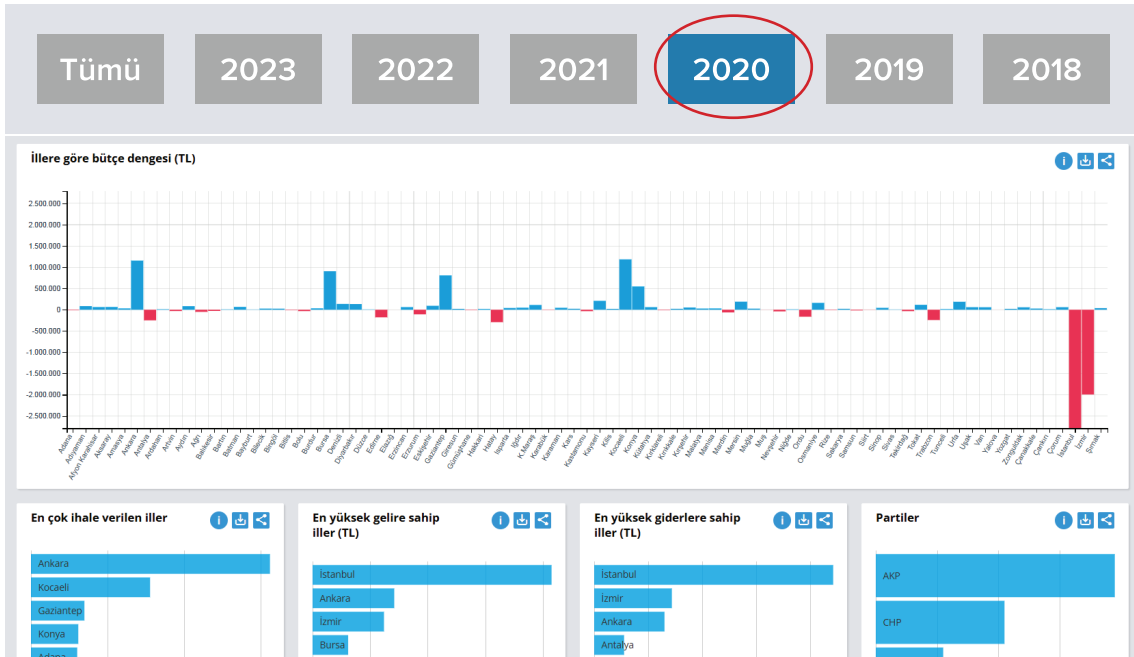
Tümü
2023
2022
2021
2020
2019
2018

İllere göre bütçe dengesi (TL)

2.500.000
2.000.000
1.500.000
1.000.000
500.000
0
-500.000
-1.000.000
-1.500.000
-2.000.000
-2.500.000

Adana Adıyaman Afyon Karahisar Aksaray Amasya Ankara Antalya Ardahan Artvin Aydın Ağrı Balıkesir Bartın Batman Bayburt Bilecik Bingöl Bitlis Bolu Burdur Bursa Denizli Diyarbakır Düzce Edirne Elazığ Erzincan Erzurum Eskişehir Gaziantep Giresun Gümüşhane Hakkari Hatay Isparta Iğdır K.Maraş Karabük Karaman Kars Kastamonu Kayseri Kilis Kocaeli Konya Kütahya Kırklareli Kırıkkale Kırşehir Malatya Manisa Mardin Mersin Muğla Muş Nevşehir Niğde Ordu Osmaniye Rize Sakarya Samsun Siirt Sinop Sivas Tekirdağ Tokat Trabzon Tunceli Urfa Uşak Van Yalova Yozgat Zonguldak Çanakkale Çankırı Çorum İstanbul İzmir Şırnak

En çok ihale verilen iller
Ankara
Kocaeli
Gaziantep
Konya
Adana

En yüksek gelire sahip iller (TL)
İstanbul
Ankara
İzmir
Bursa

En yüksek giderlere sahip iller (TL)
İstanbul
İzmir
Ankara
Antalya

Partiler
AKP
CHP